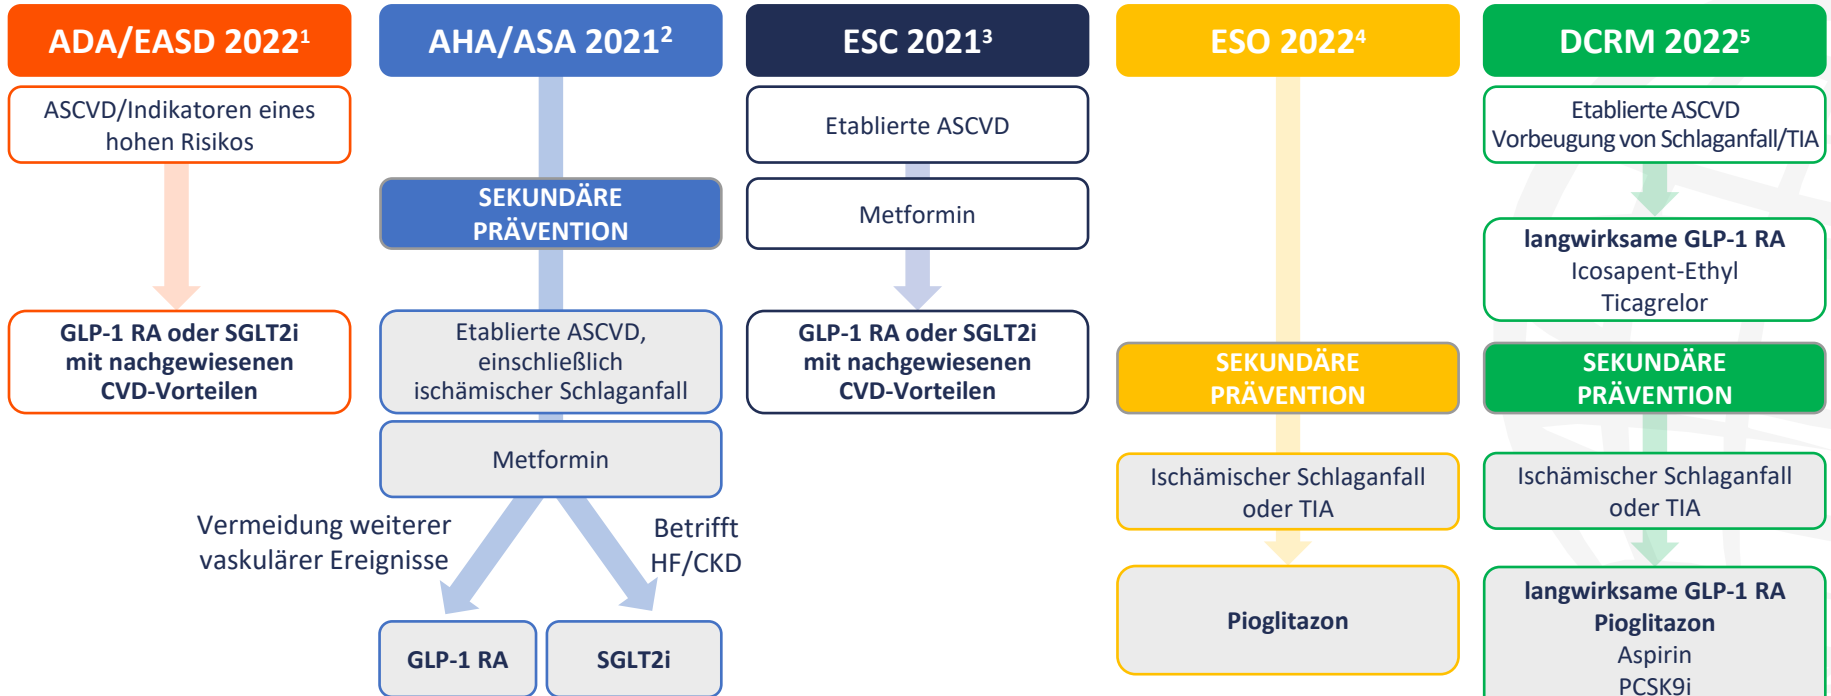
ADA/EASD 2022$^1$

ASCVD/Indikatoren eines hohen Risikos

GLP-1 RA oder SGLT2i mit nachgewiesenen CVD-Vorteilen

AHA/ASA 2021$^2$

SEKUNDÄRE PRÄVENTION

Etablierte ASCVD, einschließlich ischämischer Schlaganfall

Metformin

Vermeidung weiterer vaskulärer Ereignisse

Betrifft HF/CKD

GLP-1 RA

SGLT2i

ESC 2021$^3$

Etablierte ASCVD

Metformin

GLP-1 RA oder SGLT2i mit nachgewiesenen CVD-Vorteilen

ESO 2022$^4$

SEKUNDÄRE PRÄVENTION

Ischämischer Schlaganfall oder TIA

Pioglitazon

DCRM 2022$^5$

Etablierte ASCVD Vorbeugung von Schlaganfall/TIA

langwirksame GLP-1 RA
Icosapent-Ethyl
Ticagrelor

SEKUNDÄRE PRÄVENTION

Ischämischer Schlaganfall oder TIA

langwirksame GLP-1 RA
Pioglitazon
Aspirin
PCSK9i